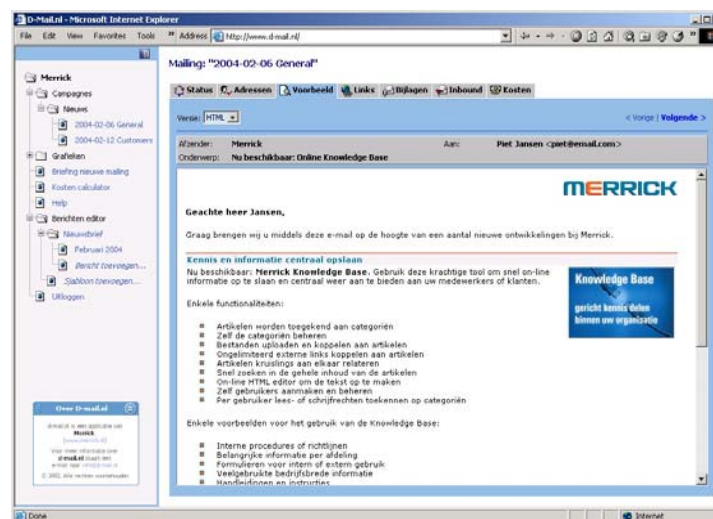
D-Mail.nl - Microsoft Internet Explorer

File Edit View Favorites Tools » Address http://www.d-mail.nl/

Merrick
Campagnes
Nieuws
2004-02-06 General
2004-02-12 Customers
Grafieken
Briefing nieuwe mailing
Kosten calculator
Help
Berichten editor
Nieuwsbrief
Februari 2004
Bericht toevoegen...
Sjabloon toevoegen...
Uitloggen

Over D-mail.nl
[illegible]

Mailing: "2004-02-06 General"

Status Adressen Voorbeeld Links Bijlagen Inbound Kosten

Versie: HTML

< Vorige | Volgende >

Afzender: Merrick
Aan: Piet Jansen <piet@email.com>
Onderwerp: Nu beschikbaar: Online Knowledge Base

MERRICK

Geachte heer Jansen,

Graag brengen wij u middels deze e-mail op de hoogte van een aantal nieuwe ontwikkelingen bij Merrick.

Kennis en informatie centraal opslaan

Nu beschikbaar: Merrick Knowledge Base. Gebruik deze krachtige tool om snel on-line informatie op te slaan en centraal weer aan te bieden aan uw medewerkers of klanten.

Knowledge Base
gericht kennis delen binnen uw organisatie

Enkele functionaliteiten:

- Artikelen worden toegekend aan categoriën
- Zelf de categoriën beheren
- Bestanden uploaden en koppelen aan artikelen
- Ongelimiteerd externe links koppelen aan artikelen
- Artikelen kruislings aan elkaar relateren
- Snel zoeken in de gehele inhoud van de artikelen
- On-line HTML editor om de tekst op te maken
- Zelf gebruikers aanmaken en beheren
- Per gebruiker lees- of schrijfrechten toekennen op categoriën

Enkele voorbeelden voor het gebruik van de Knowledge Base:

- Interne procedures of richtlijnen
- Belangrijke informatie per afdeling
- Formulieren voor intern of extern gebruik
- Veelgebruikte bedrijfsbrede informatie
- Handleidingen en instructies

Done
Internet